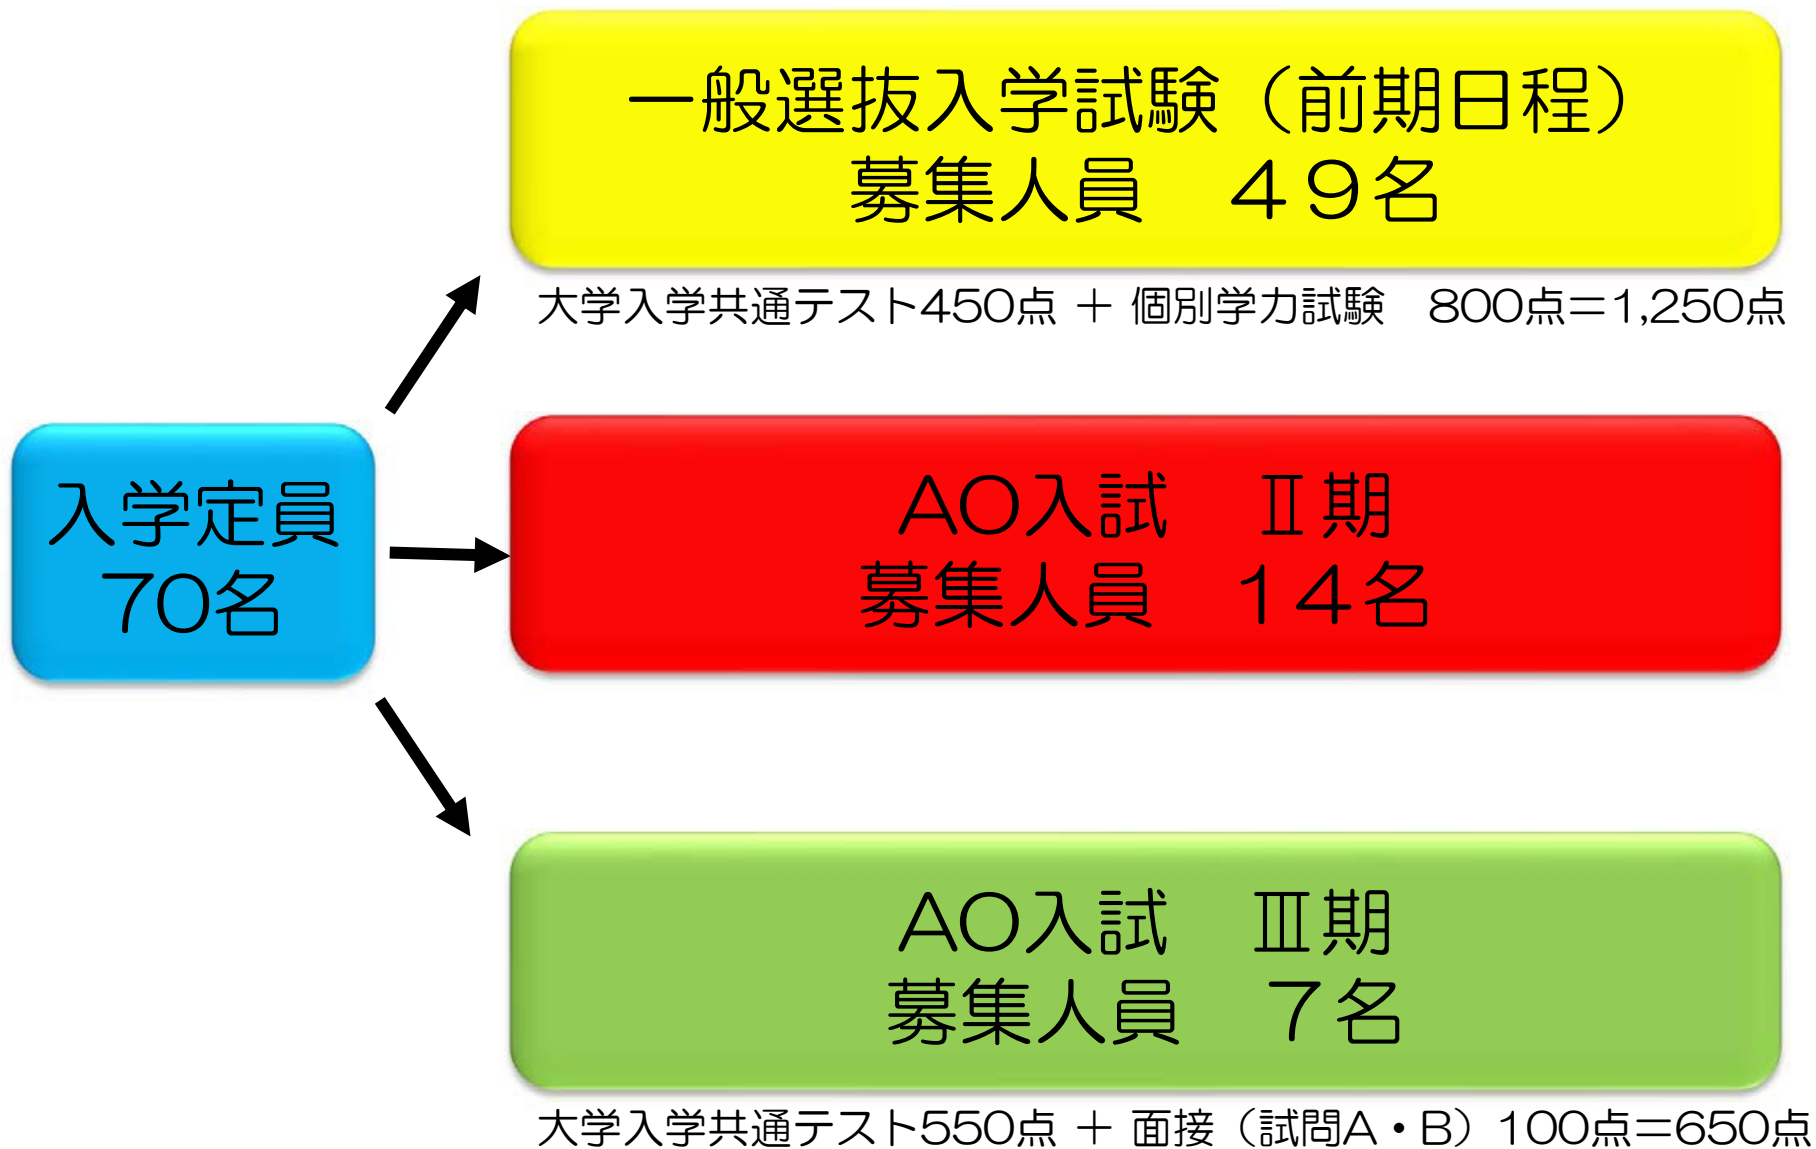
一般選抜入学試験（前期日程）
募集人員　４９名

大学入学共通テスト450点 ＋ 個別学力試験　800点＝1,250点

入学定員
70名

AO入試　Ⅱ期
募集人員　１４名

AO入試　Ⅲ期
募集人員　７名

大学入学共通テスト550点 ＋ 面接（試問A・B）100点＝650点